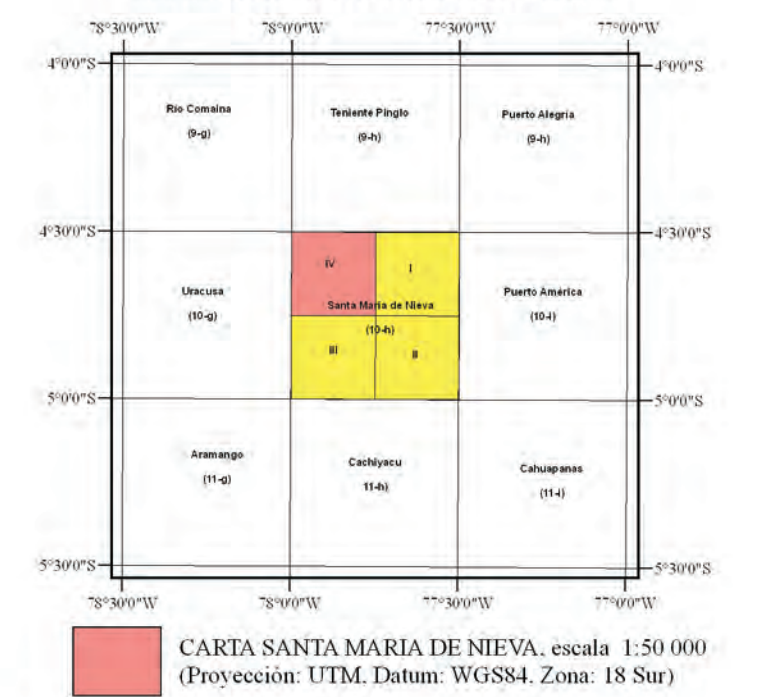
78°30'0"W 78°0'0"W 77°30'0"W 77°0'0"W

4°0'0"S 4°0'0"S

Rio Comaina (9-g)

Teniente Pinglo (9-h)

Puerto Alegria (9-h)

4°30'0"S 4°30'0"S

IV

I

Uracusa (10-g)

Santa Maria de Nieva (10-h)

Puerto América (10-i)

III

II

5°0'0"S 5°0'0"S

Aramango (11-g)

Cachiyacu 11-h)

Cahuapanas (11-i)

5°30'0"S 5°30'0"S

78°30'0"W 78°0'0"W 77°30'0"W 77°0'0"W

CARTA SANTA MARIA DE NIEVA, escala 1:50 000 (Proyección: UTM. Datum: WGS84. Zona: 18 Sur)